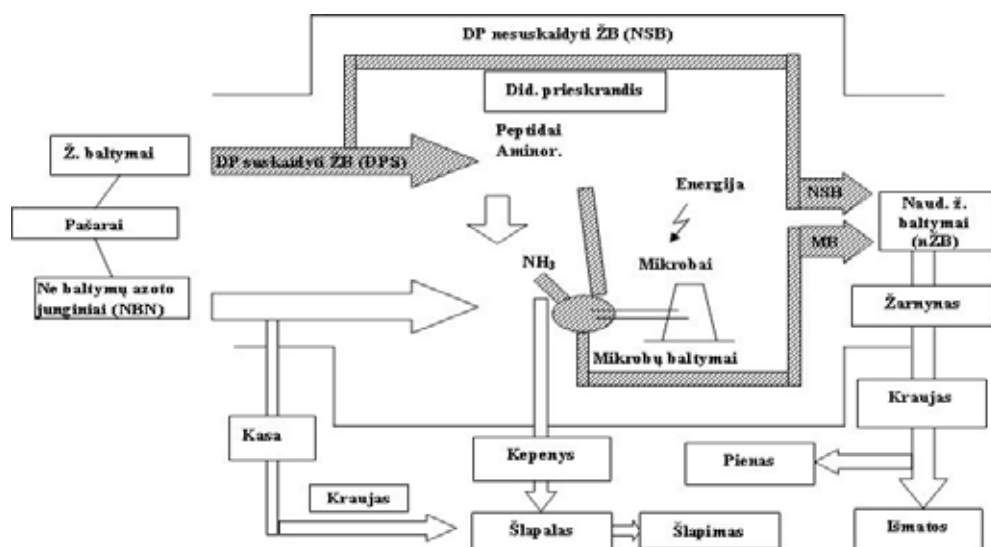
DP nesuskaidyti ŽB (NSB)

Did. prieskrandis

Ž. baltymai

DP suskaidyti ŽB (DPS)

Peptidai
Aminor.

Energija

NSB

Naud. ž. baltymai (nŽB)

Pašarai

MB

NH₃

Mikrobai

Ne baltymų azoto junginiai (NBN)

Žarnynas

Mikrobų baltymai

Kraujas

Kasa

Kepenys

Pienas

Kraujas

Šlapalas

Šlapimas

Išmatos